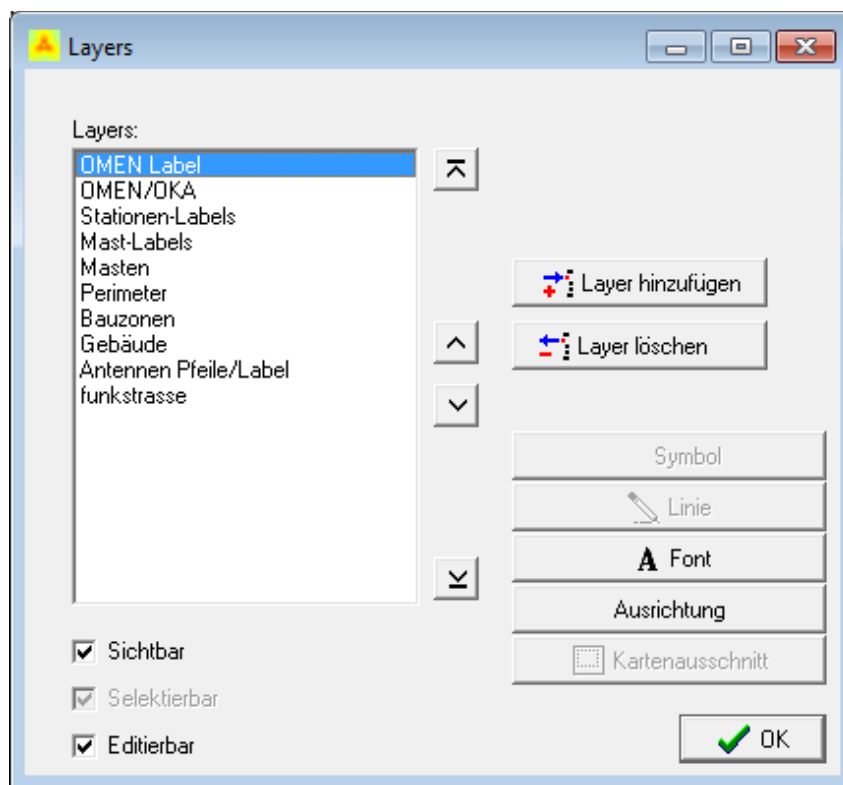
Layers

Layers:

OMEN Label
OMEN/OKA
Stationen-Labels
Mast-Labels
Masten
Perimeter
Bauzonen
Gebäude
Antennen Pfeile/Label
funkstrasse

Layer hinzufügen

Layer löschen

Symbol

Linie

Font

Ausrichtung

Kartenausschnitt

Sichtbar

Selektierbar

Editierbar

OK